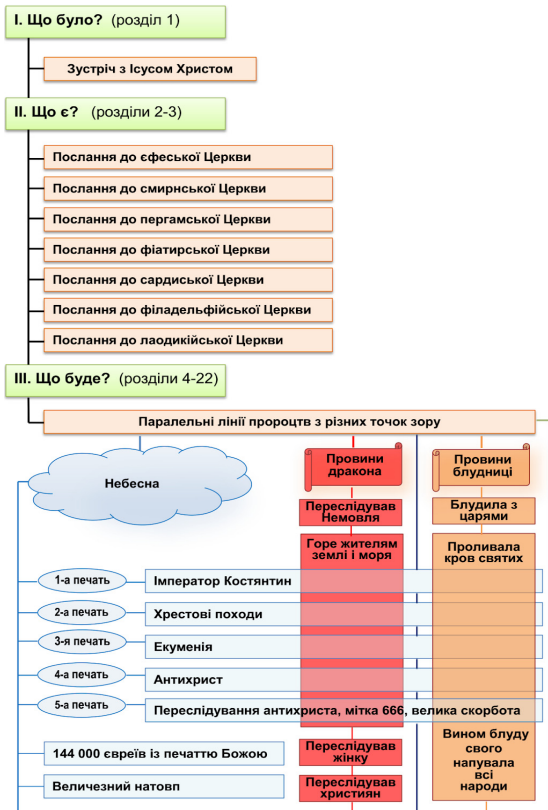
I. Що було? (розділ 1)

Зустріч з Ісусом Христом

II. Що є? (розділи 2-3)

Послання до єфеської Церкви

Послання до смирнської Церкви

Послання до пергамської Церкви

Послання до фіатирської Церкви

Послання до сардиської Церкви

Послання до філадельфійської Церкви

Послання до лаодикійської Церкви

III. Що буде? (розділи 4-22)

Паралельні лінії пророцтв з різних точок зору

Небесна

Провини дракона

Провини блудниці

Переслідував Немовля

Блудила з царями

Горе жителям землі і моря

Проливала кров святих

1-а печать

Імператор Костянтин

2-а печать

Хрестові походи

3-я печать

Екуменія

4-а печать

Антихрист

5-а печать

Переслідування антихриста, мітка 666, велика скорбота

144 000 євреїв із печаттю Божою

Переслідував жінку

Вином блуду свого напувала всі народи

Величезний натовп

Переслідував християн